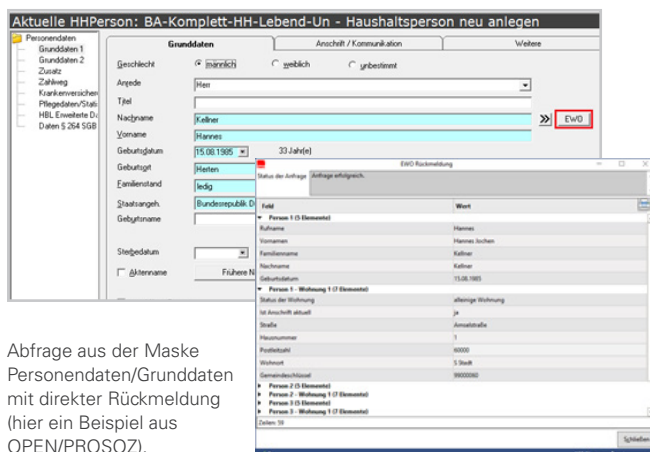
Aktuelle HHPerson: BA-Komplett-HH-Lebend-Un - Haushaltsperson neu anlegen

Personendaten
Grunddaten 1
Grunddaten 2
Zusatz
Zahlweg
Krankenversicher
Pflegedaten/Stati
HBL Erweiterte D
Daten § 264 SGB

Grunddaten | Anschrift / Kommunikation | Weitere

Geschlecht
männlich
weiblich
unbestimmt
Anrede
Herr
Titel
Nachname
Kellner
Vorname
Hannes
Geburtsdatum
15.08.1985
33 Jahr(e)
Geburtsort
Herten
Familienstand
ledig
Staatsangeh.
Bundesrepublik D
Geburtsname
Sterbedatum
Aktenname
Frühere N

EWO

EWO Rückmeldung
Status der Anfrage
Anfrage erfolgreich.

| Feld | Wert |
|---|---|
| Person 1 (5 Elemente) | |
| Rufname | Hannes |
| Vornamen | Hannes Jochen |
| Familienname | Kellner |
| Nachname | Kellner |
| Geburtsdatum | 15.08.1985 |
| Person 1 - Wohnung 1 (7 Elemente) | |
| Status der Wohnung | alleinige Wohnung |
| Ist Anschrift aktuell | ja |
| Straße | Amselstraße |
| Hausnummer | 1 |
| Postleitzahl | 60000 |
| Wohnort | S Stadt |
| Gemeindeschlüssel | 99000060 |
| Person 2 (5 Elemente) | |
| Person 2 - Wohnung 1 (7 Elemente) | |
| Person 3 (5 Elemente) | |
| Person 3 - Wohnung 1 (7 Elemente) | |

Zeilen: 19
Schließen

Abfrage aus der Maske Personendaten/Grunddaten mit direkter Rückmeldung (hier ein Beispiel aus OPEN/PROSOZ).